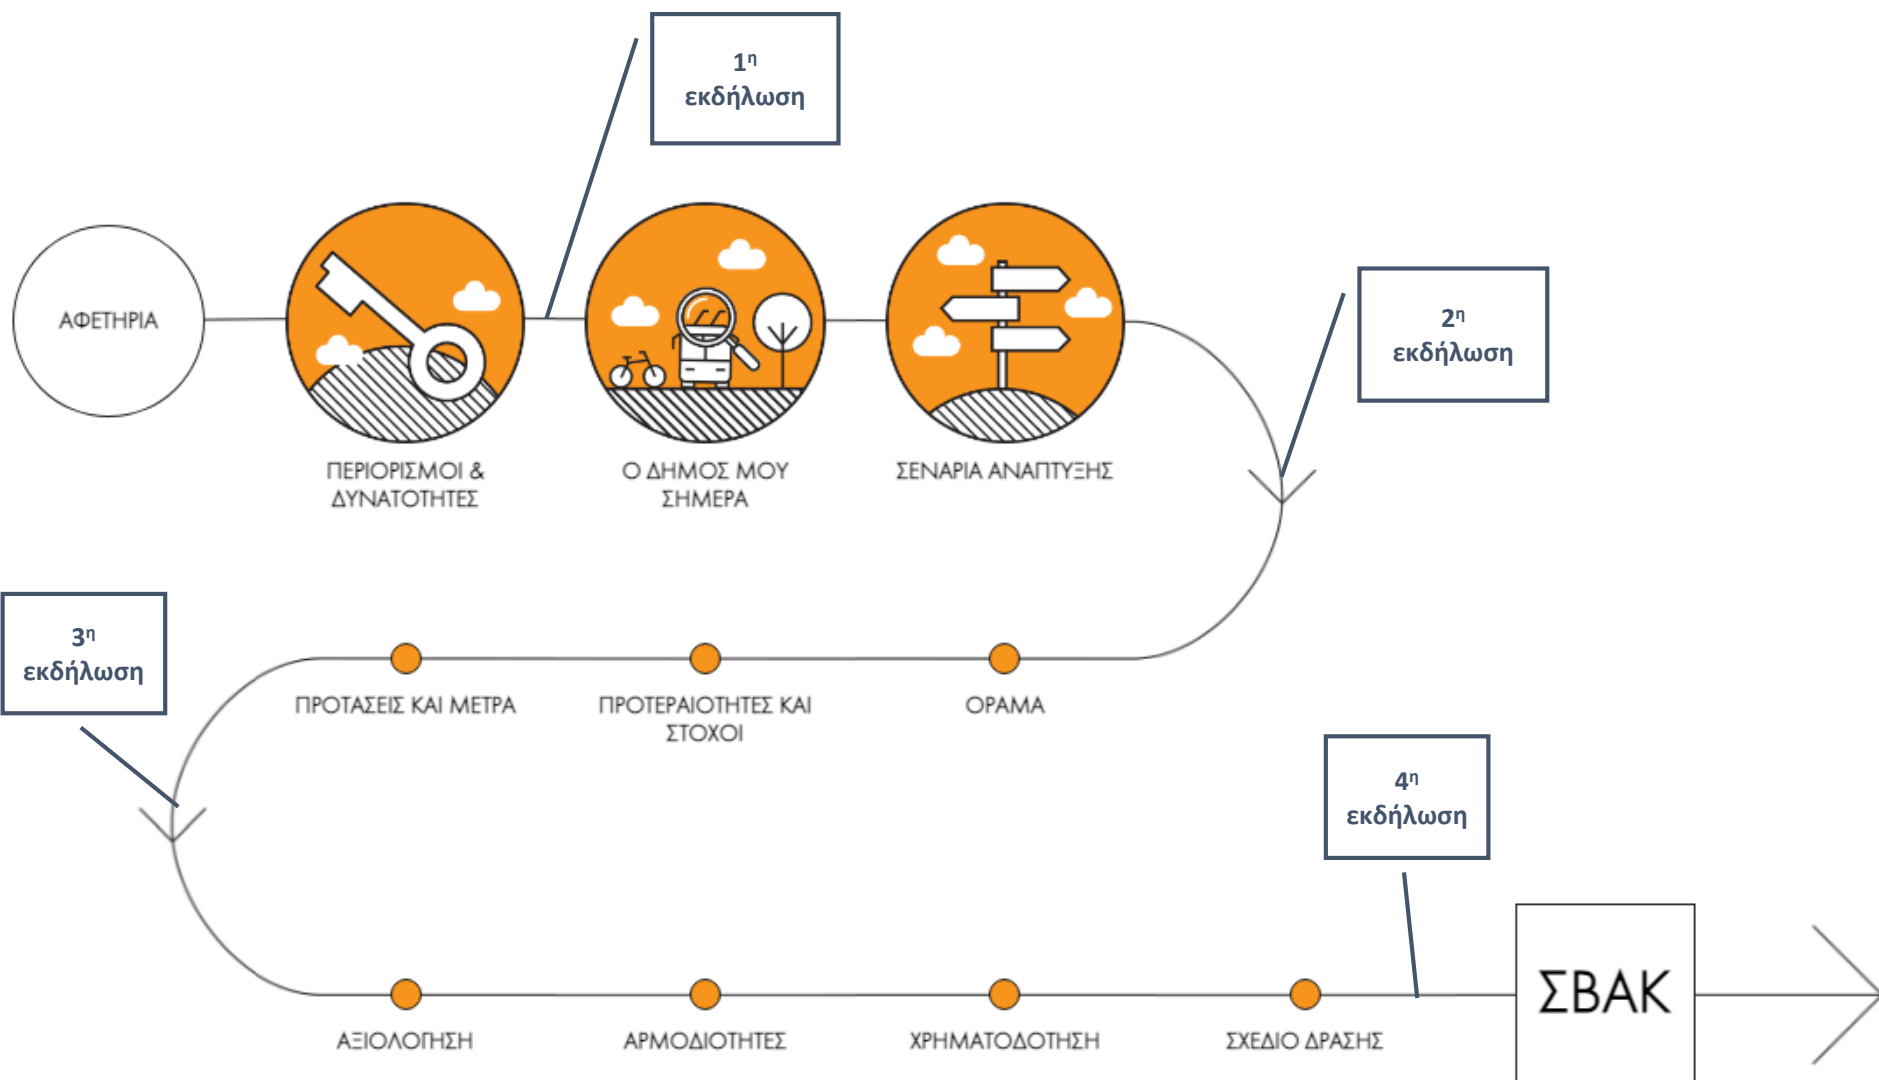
$1^η$ εκδήλωση

ΑΦΕΤΗΡΙΑ

ΠΕΡΙΟΡΙΣΜΟΙ & ΔΥΝΑΤΟΤΗΤΕΣ

Ο ΔΗΜΟΣ ΜΟΥ ΣΗΜΕΡΑ

ΣΕΝΑΡΙΑ ΑΝΑΠΤΥΞΗΣ

$2^η$ εκδήλωση

$3^η$ εκδήλωση

ΠΡΟΤΑΣΕΙΣ ΚΑΙ ΜΕΤΡΑ

ΠΡΟΤΕΡΑΙΟΤΗΤΕΣ ΚΑΙ ΣΤΟΧΟΙ

ΟΡΑΜΑ

$4^η$ εκδήλωση

ΑΞΙΟΛΟΓΗΣΗ

ΑΡΜΟΔΙΟΤΗΤΕΣ

ΧΡΗΜΑΤΟΔΟΤΗΣΗ

ΣΧΕΔΙΟ ΔΡΑΣΗΣ

ΣΒΑΚ